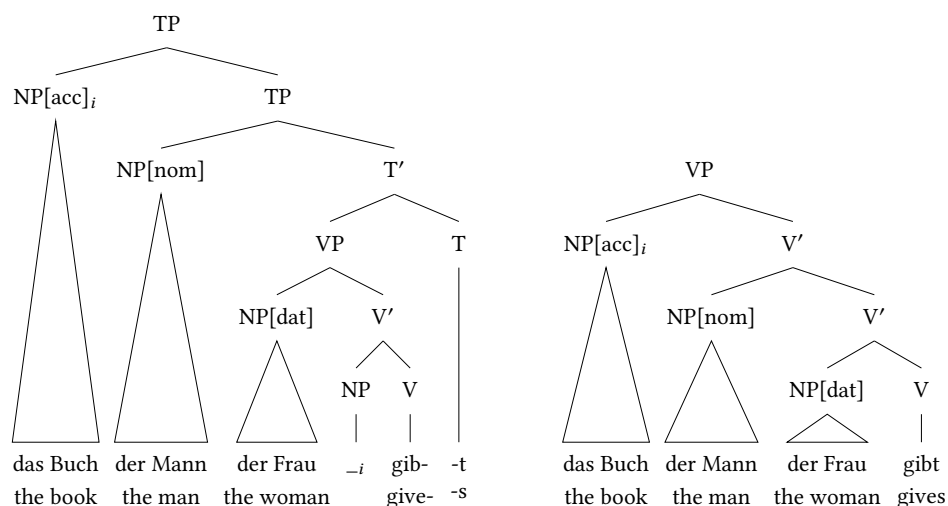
TP

$NP[acc]_i$

TP

NP[nom]

T′

VP

T

NP[dat]

V′

NP

V

das Buch
the book

der Mann
the man

der Frau
the woman

$\_{i}$

gib-
give-

-t
-s

VP

$NP[acc]_i$

V′

NP[nom]

V′

NP[dat]

V

das Buch
the book

der Mann
the man

der Frau
the woman

gibt
gives